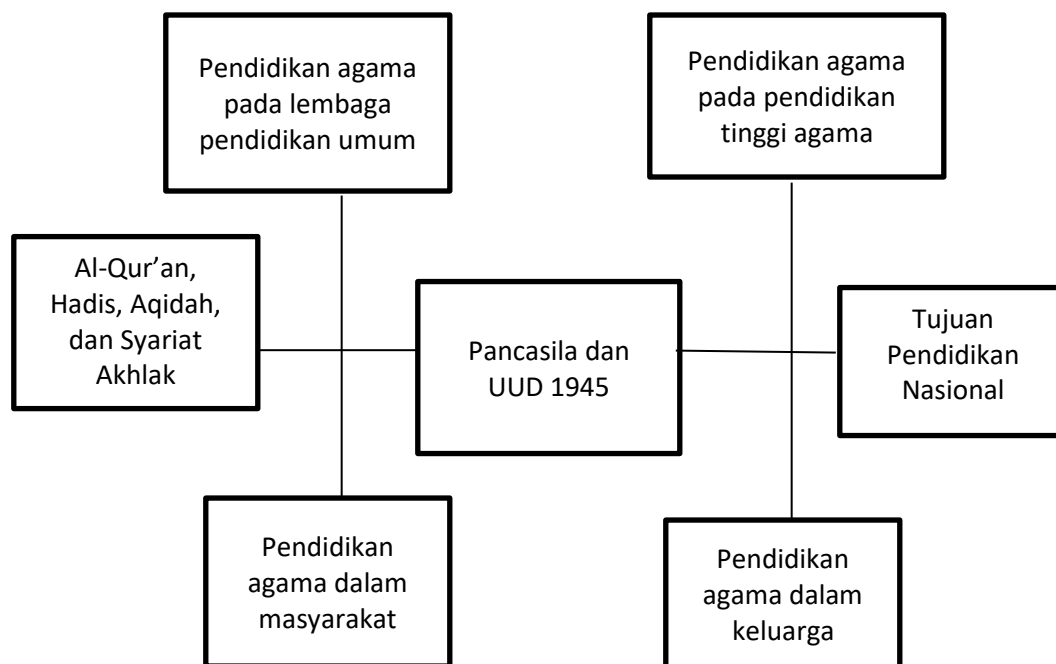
Pendidikan agama pada lembaga pendidikan umum

Pendidikan agama pada pendidikan tinggi agama

Al-Qur’an, Hadis, Aqidah, dan Syariat Akhlak

Pancasila dan UUD 1945

Tujuan Pendidikan Nasional

Pendidikan agama dalam masyarakat

Pendidikan agama dalam keluarga